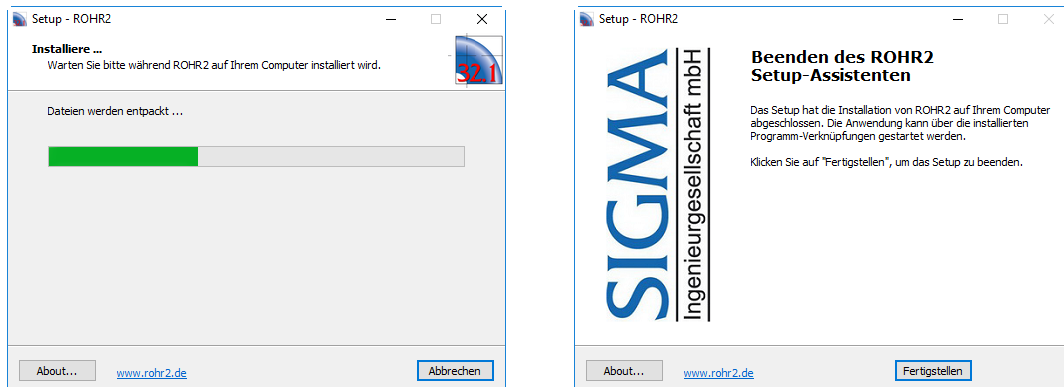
Setup - ROHR2

Installiere ...
Warten Sie bitte während ROHR2 auf Ihrem Computer installiert wird.

32.1

Dateien werden entpackt ...

About...
www.rohr2.de
Abbrechen

Setup - ROHR2

SIGMA
Ingenieurgesellschaft mbH

Beenden des ROHR2 Setup-Assistenten

Das Setup hat die Installation von ROHR2 auf Ihrem Computer abgeschlossen. Die Anwendung kann über die installierten Programm-Verknüpfungen gestartet werden.

Klicken Sie auf "Fertigstellen", um das Setup zu beenden.

About...
www.rohr2.de
Fertigstellen